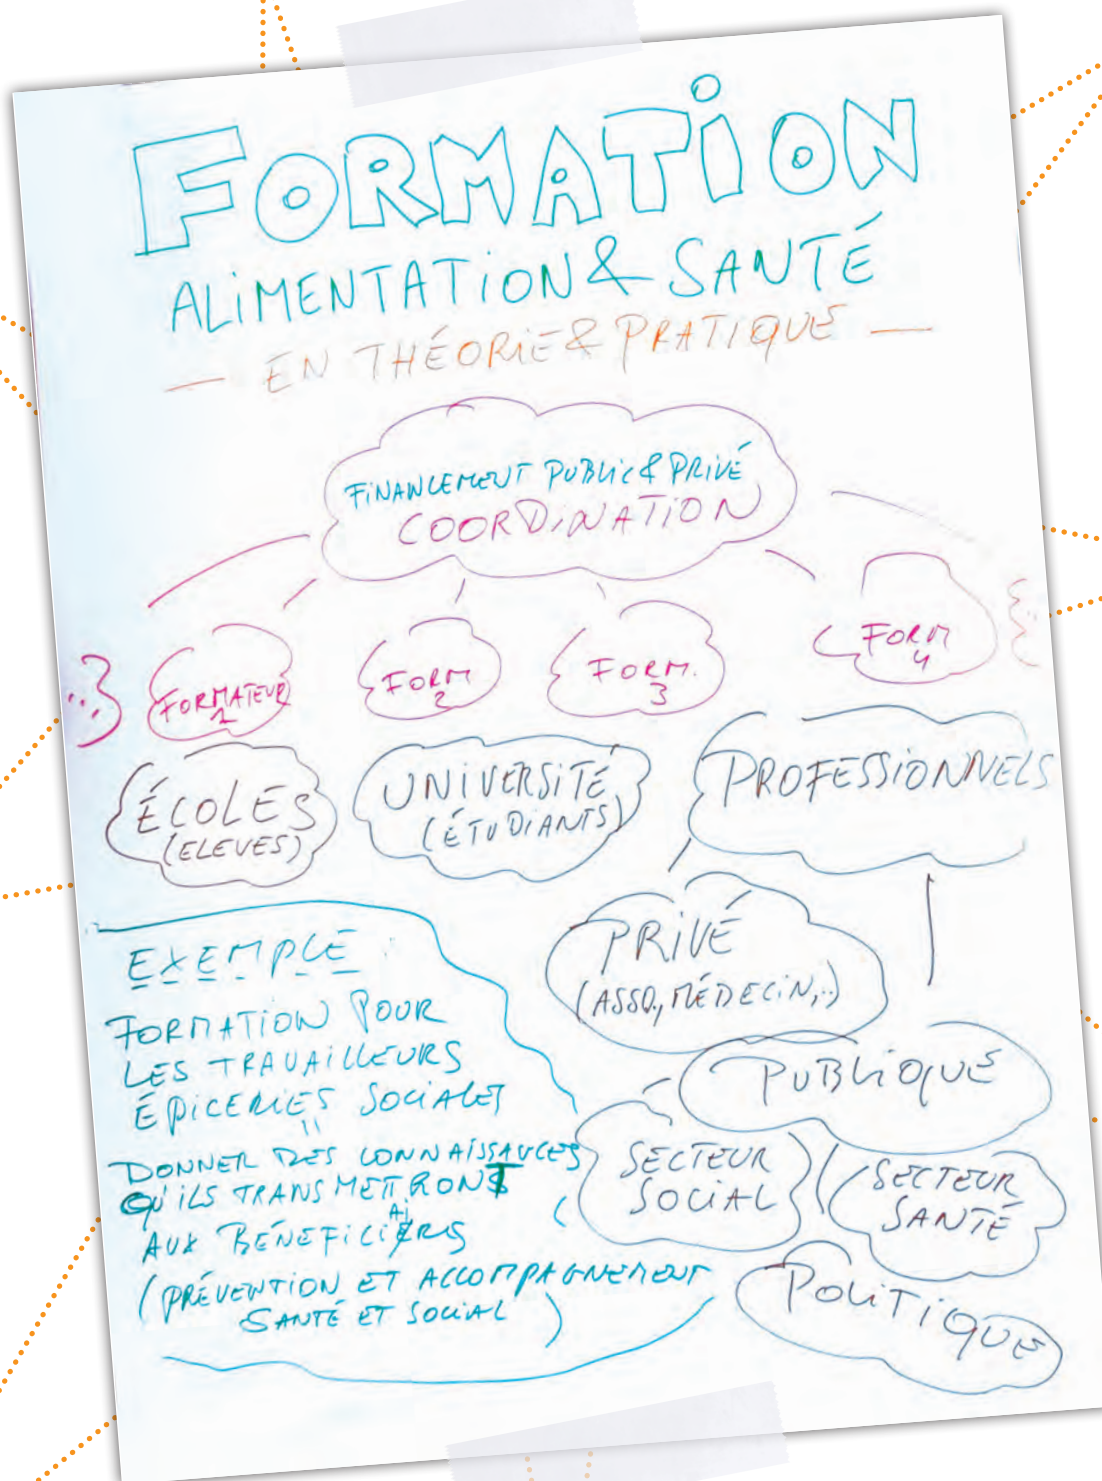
FORMATION
ALIMENTATION & SANTÉ
— EN THÉORIE & PRATIQUE —

FINANCEMENT PUBLIC & PRIVÉ
COORDINATION

FORMATEUR 1
FORM 2
FORM. 3
FORM 4

ÉCOLES (ELEVES)
UNIVERSITÉ (ÉTUDIANTS)
PROFESSIONNELS

PRIVÉ (ASSO, MÉDECIN,..)
PUBLIQUE
SECTEUR SOCIAL
SECTEUR SANTÉ
POLITIQUE

EXEMPLE
FORMATION POUR LES TRAVAILLEURS ÉPICERIES SOCIALES
DONNER DES CONNAISSANCES QU'ILS TRANSMETTRONT AUX BÉNÉFICIAIRES
(PRÉVENTION ET ACCOMPAGNEMENT SANTÉ ET SOCIAL)